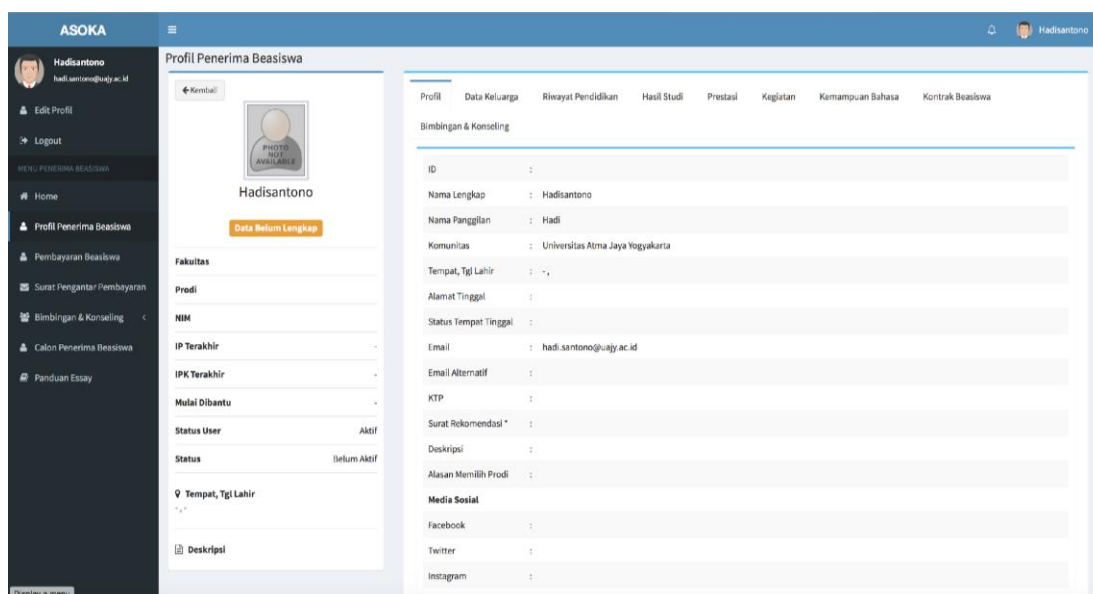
ASOKA

Hadisantono
hadi.santono@uajy.ac.id

Edit Profil
Logout
MENU PENERIMA BEASISWA
Home
Profil Penerima Beasiswa
Pembayaran Beasiswa
Surat Pengantar Pembayaran
Bimbingan & Konseling
Calon Penerima Beasiswa
Panduan Essay

Hadisantono

Profil Penerima Beasiswa

← Kembali

PHOTO NOT AVAILABLE

Hadisantono

Data Belum Lengkap

Fakultas
Prodi
NIM
IP Terakhir -
IPK Terakhir -
Mulai Dibantu -
Status User Aktif
Status Belum Aktif

Tempat, Tgl Lahir
-, -

Deskripsi

Profil | Data Keluarga | Riwayat Pendidikan | Hasil Studi | Prestasi | Kegiatan | Kemampuan Bahasa | Kontrak Beasiswa | Bimbingan & Konseling

| | |
|---|---|
| ID | : |
| Nama Lengkap | : Hadisantono |
| Nama Panggilan | : Hadi |
| Komunitas | : Universitas Atma Jaya Yogyakarta |
| Tempat, Tgl Lahir | : -, |
| Alamat Tinggal | : |
| Status Tempat Tinggal | : |
| Email | : hadi.santono@uajy.ac.id |
| Email Alternatif | : |
| KTP | : |
| Surat Rekomendasi * | : |
| Deskripsi | : |
| Alasan Memilih Prodi | : |
| Media Sosial | |
| Facebook | : |
| Twitter | : |
| Instagram | : |

Display a menu